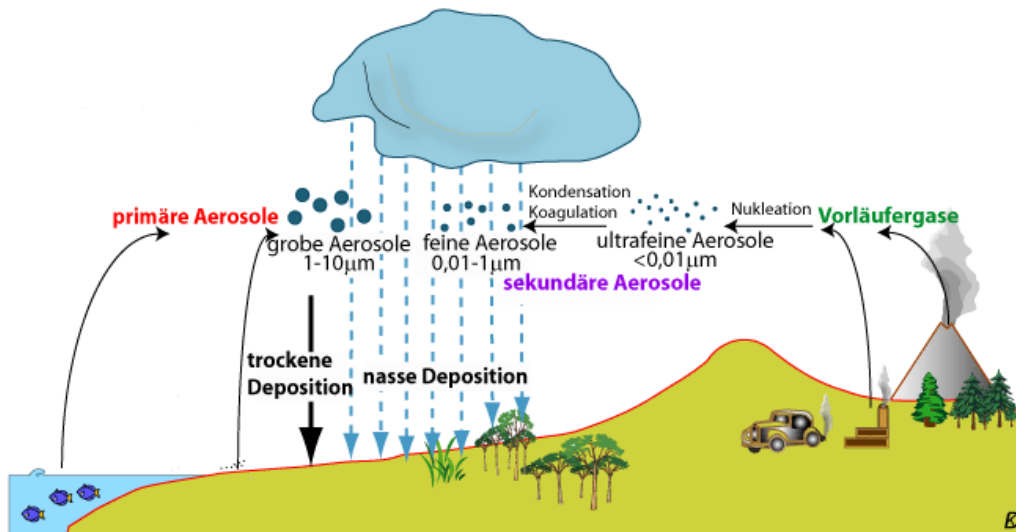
primäre Aerosole

grobe Aerosole
1-10μm

feine Aerosole
0,01-1μm

Kondensation
Koagulation

ultrafeine Aerosole
<0,01μm

Nukleation

Vorläufergase

sekundäre Aerosole

trockene
Deposition

nasse Deposition

B